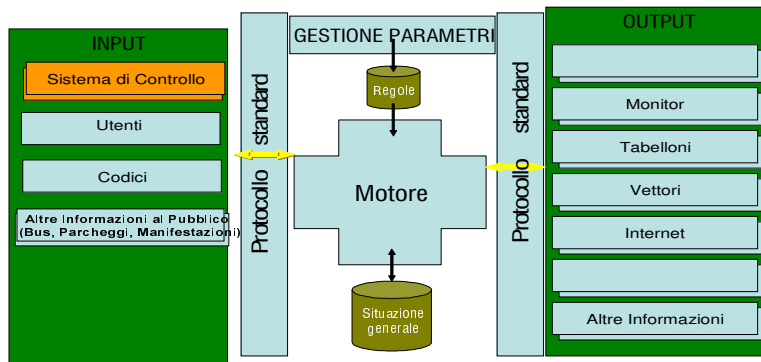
INPUT

Sistema di Controllo

Utenti

Codici

Altre Informazioni al Pubblico (Bus, Parcheggi, Manifestazioni)

Protocollo standard

GESTIONE PARAMETRI

Regole

Motore

Situazione generale

Protocollo standard

OUTPUT

Monitor

Tabelloni

Vettori

Internet

Altre Informazioni